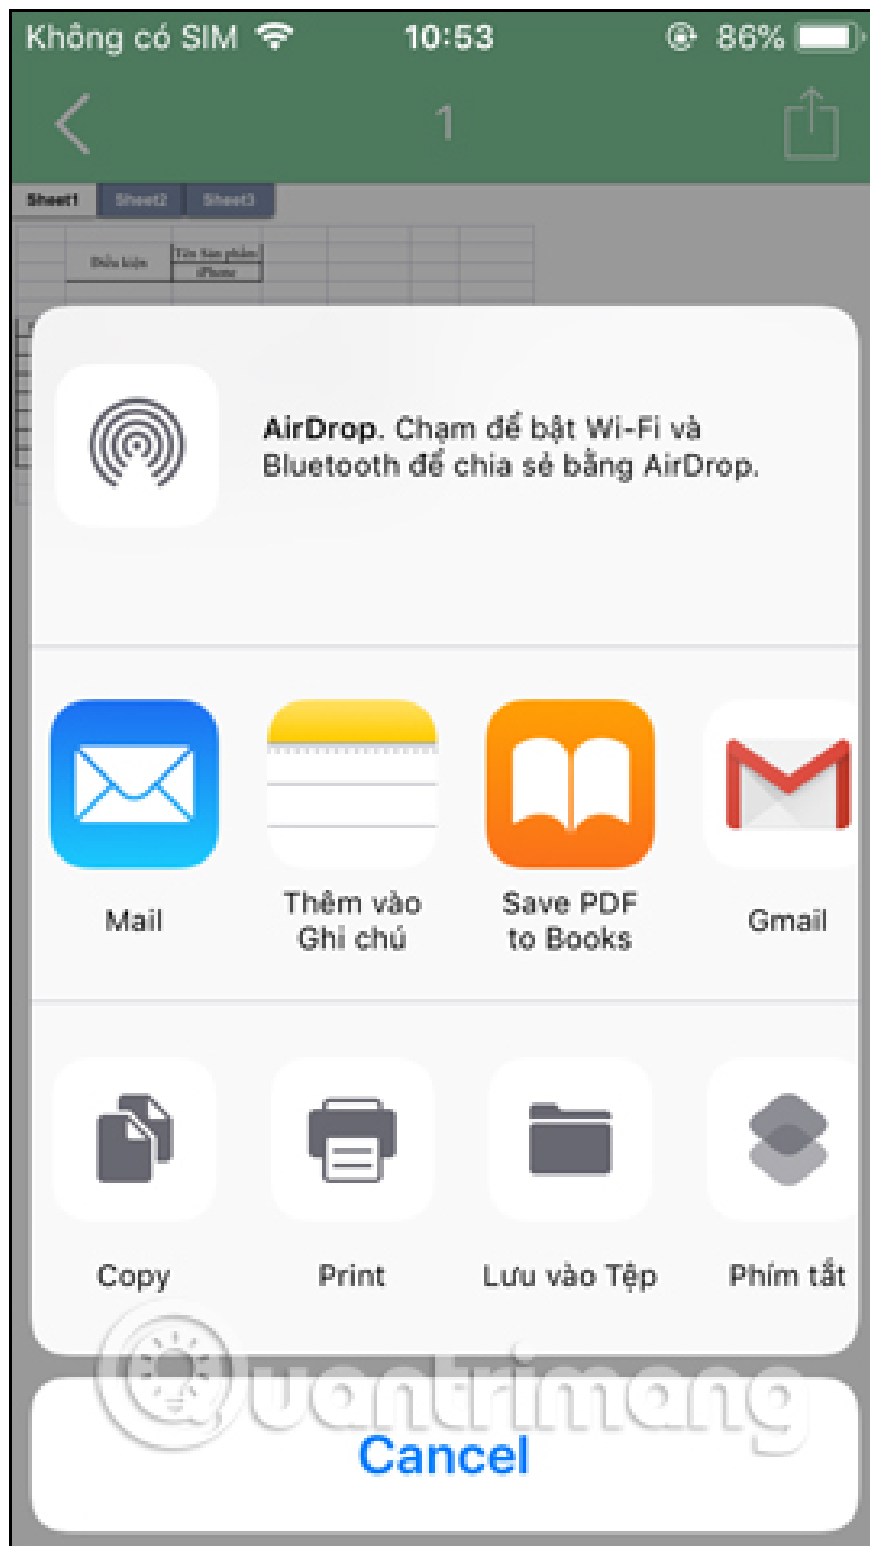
Không có SIM 10:53 86%

1

Sheet1 Sheet2 Sheet3

Điều kiện | Tên Sản phẩm
iPhone

AirDrop. Chạm để bật Wi-Fi và Bluetooth để chia sẻ bằng AirDrop.

Mail

Thêm vào Ghi chú

Save PDF to Books

Gmail

Copy

Print

Lưu vào Tệp

Phím tắt

Quantrimang

Cancel